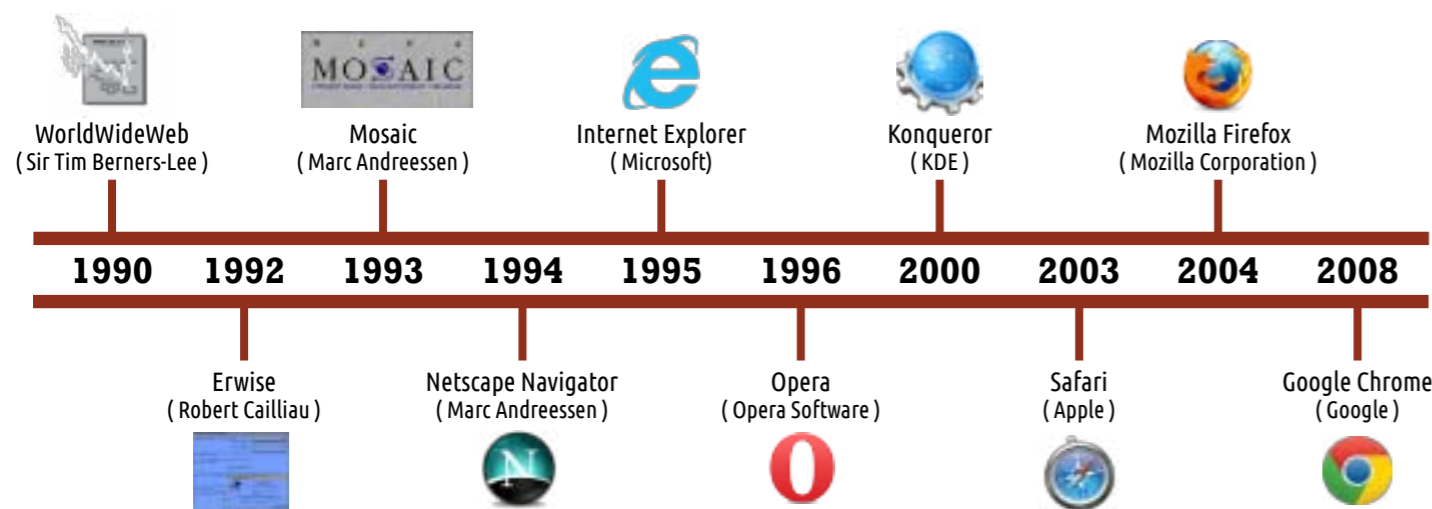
MOSAIC

WorldWideWeb
( Sir Tim Berners-Lee )

Mosaic
( Marc Andreessen )

Internet Explorer
( Microsoft)

Konqueror
( KDE )

Mozilla Firefox
( Mozilla Corporation )

1990 1992 1993 1994 1995 1996 2000 2003 2004 2008

Erwise
( Robert Cailliau )

Netscape Navigator
( Marc Andreessen )

Opera
( Opera Software )

Safari
( Apple )

Google Chrome
( Google )